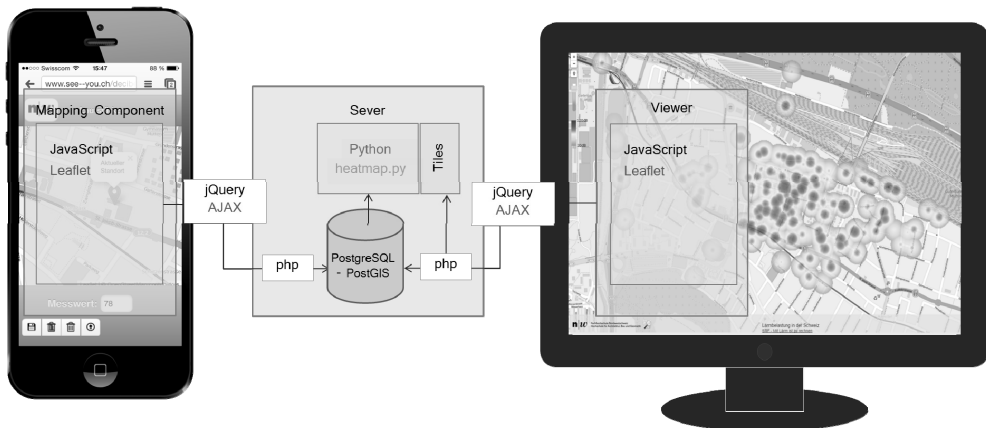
●●○○○ Swisscom 15:47 88 %

www.see--you.ch/deci

Mapping Component

JavaScript

Leaflet

Messwert: 78

jQuery
AJAX

php

Sever

Python
heatmap.py

Tiles

PostgreSQL
- PostGIS

php

jQuery
AJAX

Viewer

JavaScript

Leaflet

Lärmbelastung in der Schweiz